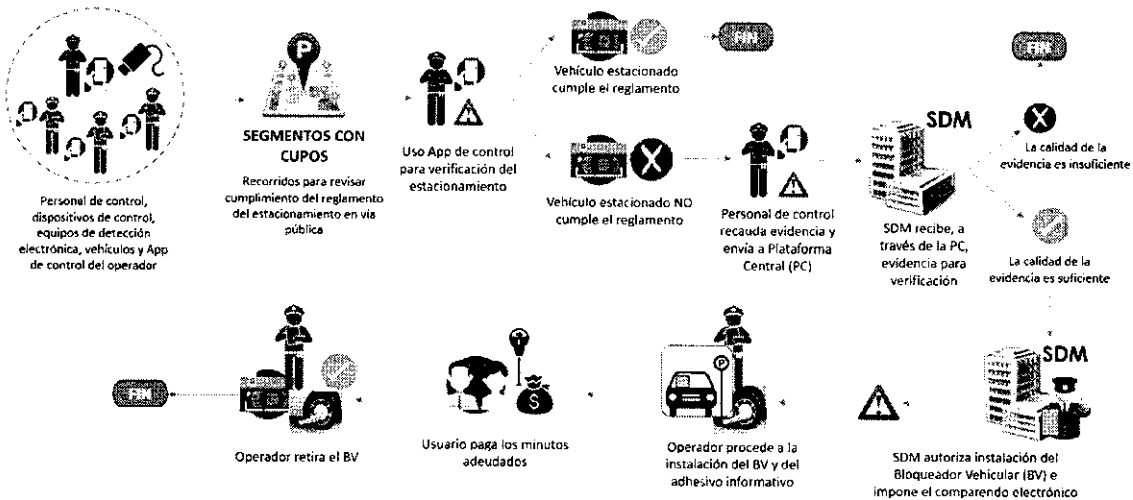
Personal de control, dispositivos de control, equipos de detección electrónica, vehículos y App de control del operador

P

SEGMENTOS CON CUPOS

Recorridos para revisar cumplimiento del reglamento del estacionamiento en vía pública

Uso App de control para verificación del estacionamiento

Vehículo estacionado cumple el reglamento

FIN

Vehículo estacionado NO cumple el reglamento

Personal de control recauda evidencia y envía a Plataforma Central (PC)

SDM

SDM recibe, a través de la PC, evidencia para verificación

FIN

La calidad de la evidencia es insuficiente

La calidad de la evidencia es suficiente

SDM

SDM autoriza instalación del Bloqueador Vehicular (BV) e impone el comparendo electrónico

Operador procede a la instalación del BV y del adhesivo informativo

Usuario paga los minutos adeudados

Operador retira el BV

FIN